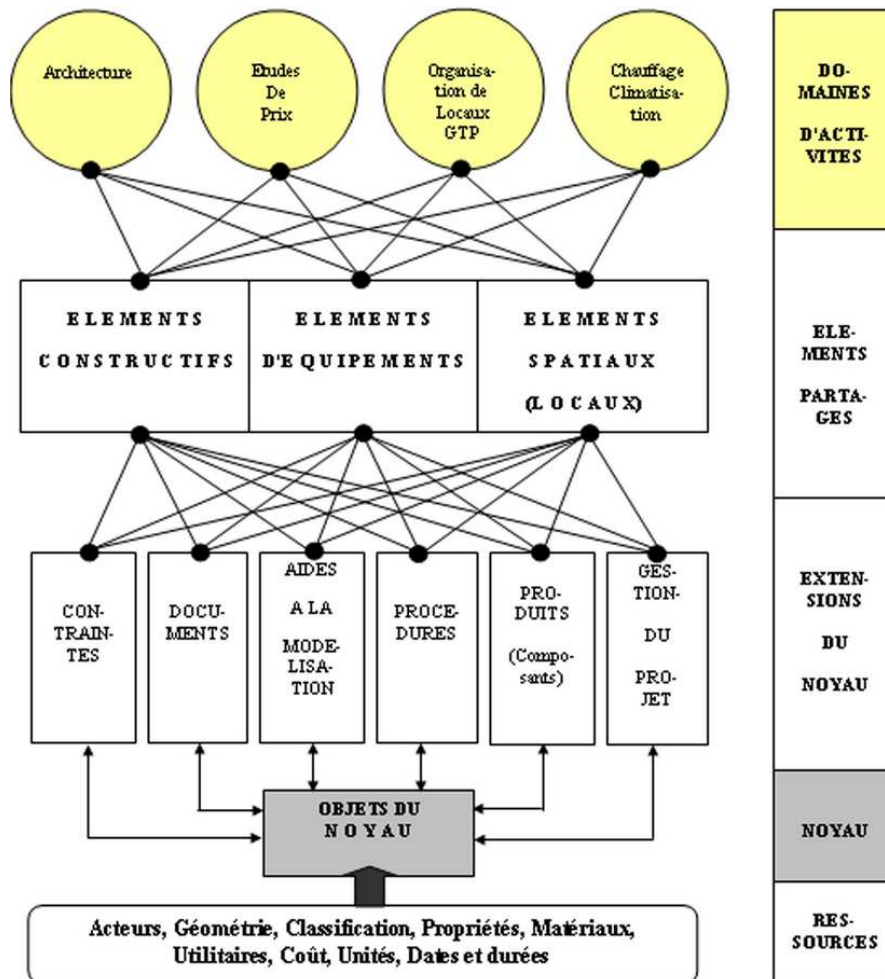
Architecture

Etudes De Prix

Organisation de Locaux GTP

Chauffage Climatisation

ELEMENTS CONSTRUCTIFS

ELEMENTS D'EQUIPEMENTS

ELEMENTS SPATIAUX (LOCAUX)

CONTRAINTES

DOCUMENTS

AIDES A LA MODELISATION

PROCEDURES

PRODUITS (Composants)

GESTION DU PROJET

OBJETS DU NOYAU

Acteurs, Géométrie, Classification, Propriétés, Matériaux, Utilitaires, Coût, Unités, Dates et durées

DOMAINES D'ACTIVITES

ELEMENTS PARTAGES

EXTENSIONS DU NOYAU

NOYAU

RESSOURCES